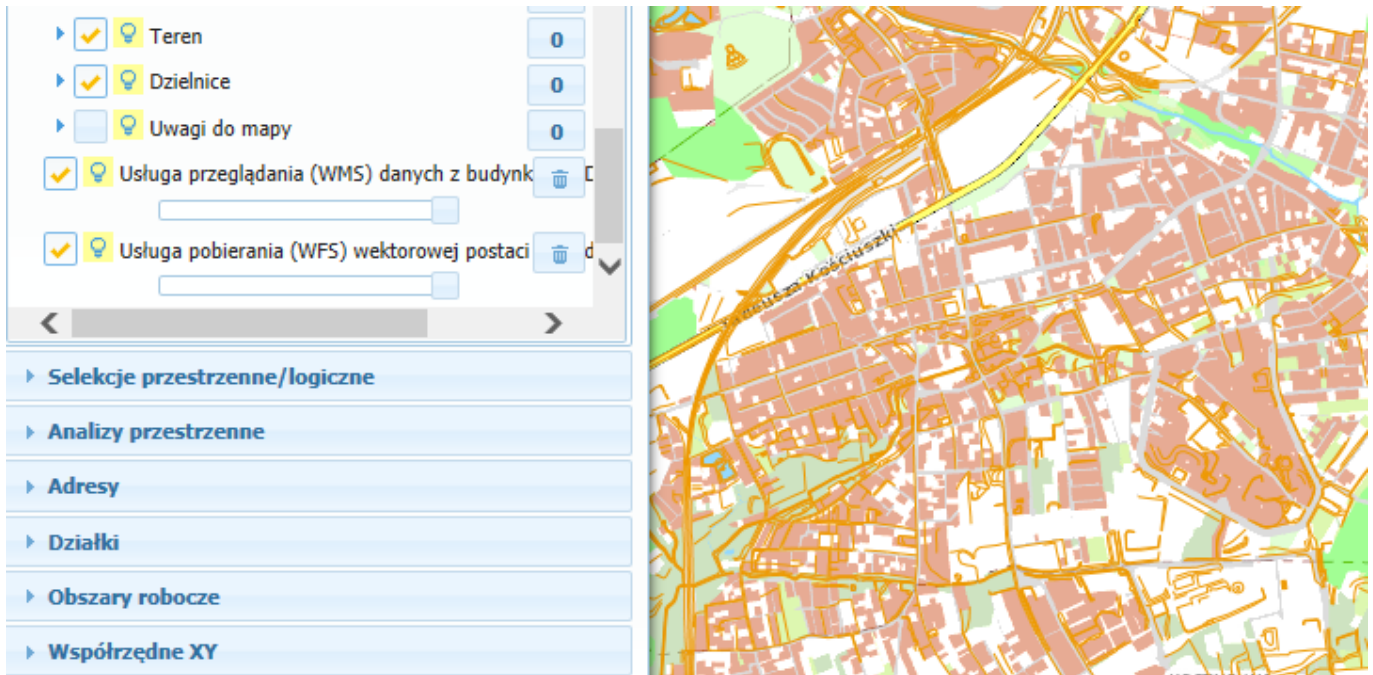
Teren 0
Dzielnice 0
Uwagi do mapy 0
Usługa przeglądania (WMS) danych z budynk D
Usługa pobierania (WFS) wektorowej postaci d

Selekcje przestrzenne/logiczne
Analizy przestrzenne
Adresy
Działki
Obszary robocze
Współrzędne XY

Tadeusza Kościuszki